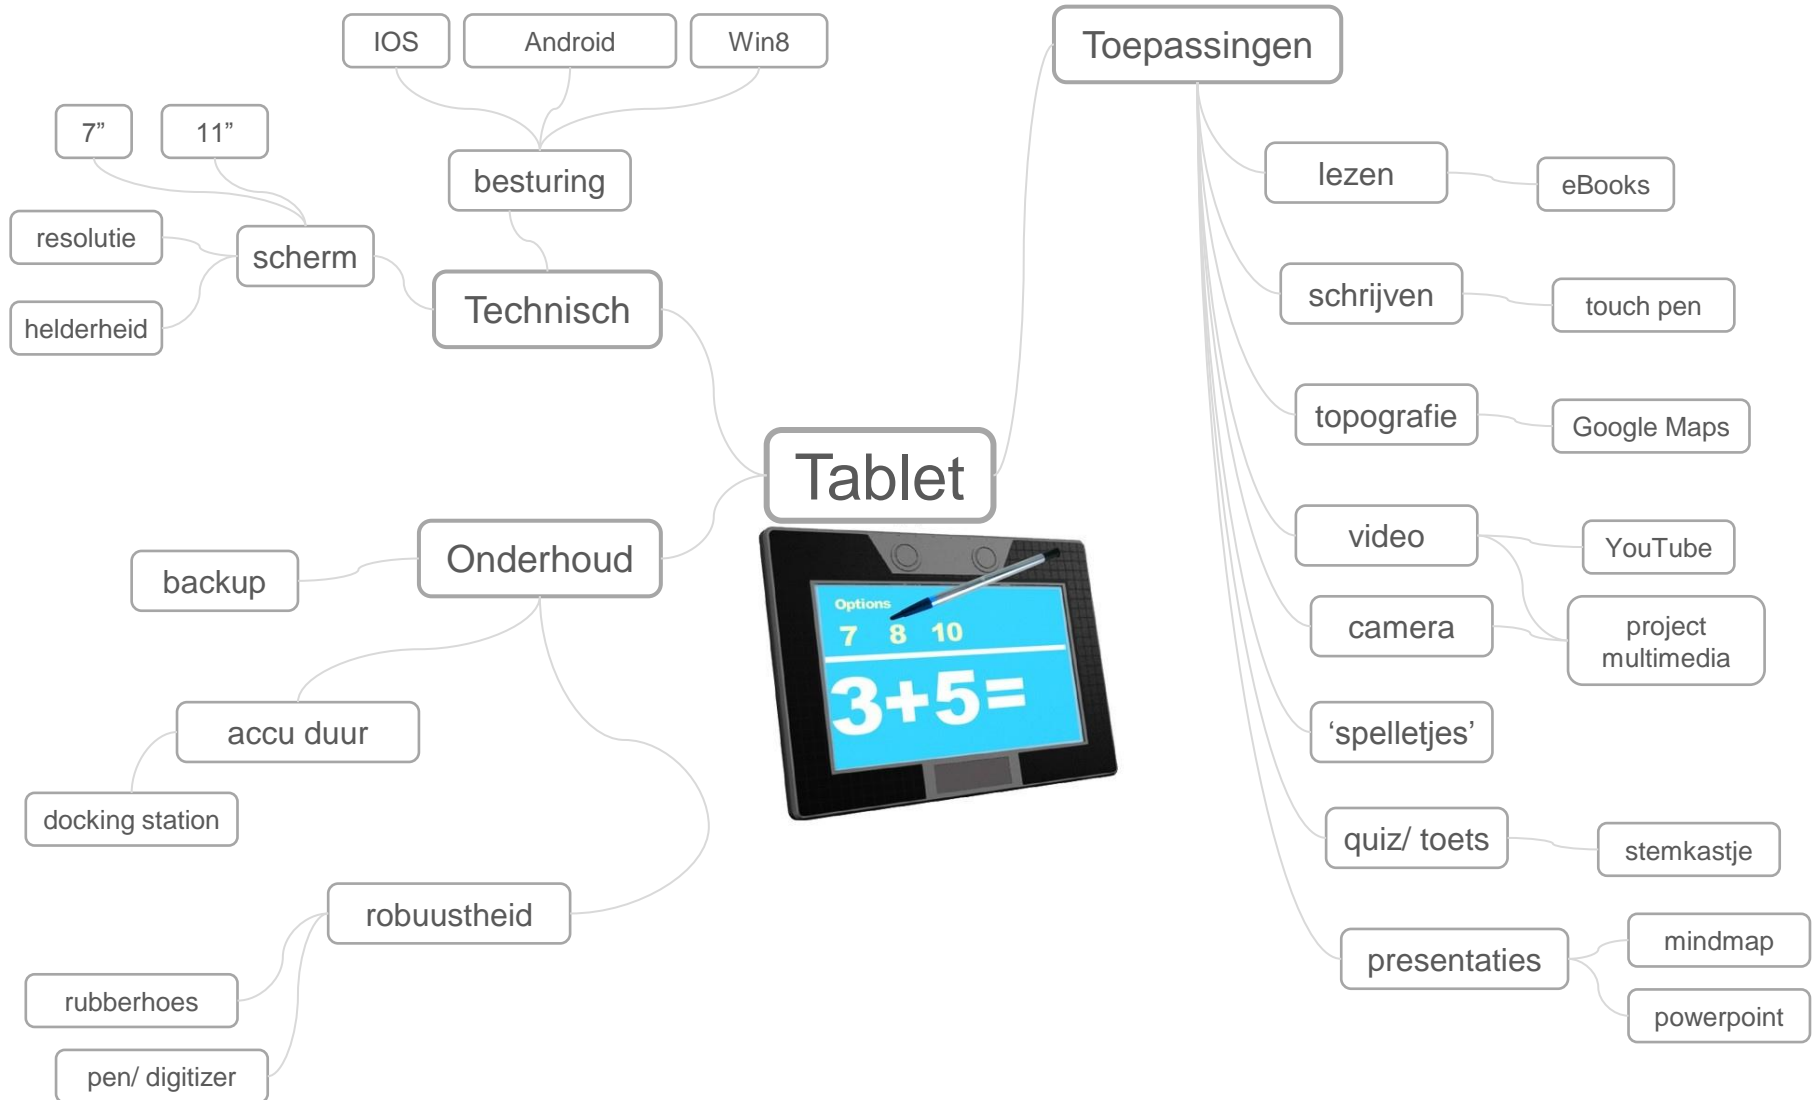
Tablet

Technisch

besturing

IOS

Android

Win8

scherm

7”

11”

resolutie

helderheid

Onderhoud

backup

accu duur

docking station

robuustheid

rubberhoes

pen/ digitizer

Toepassingen

lezen

eBooks

schrijven

touch pen

topografie

Google Maps

video

YouTube

camera

project multimedia

‘spelletjes’

quiz/ toets

stemkastje

presentaties

mindmap

powerpoint

Options

7 8 10

$3+5=$